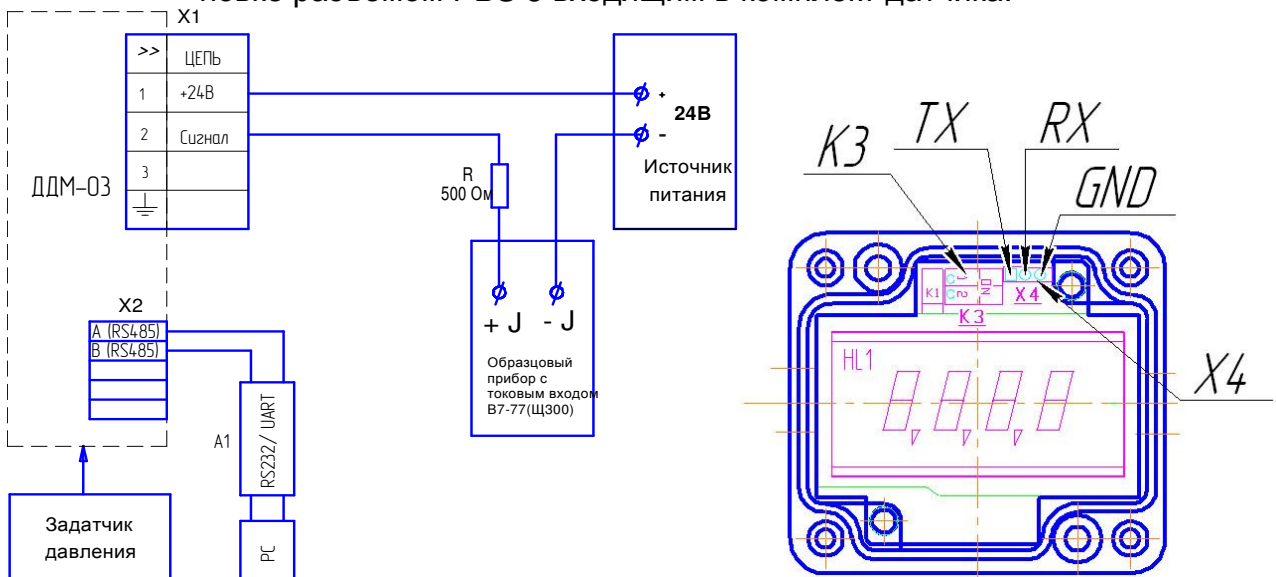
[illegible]

X1

| >> | ЦЕПЬ |
|---|---|
| 1 | +24В |
| 2 | Сигнал |
| 3 | |
| ⏚ | |

ДДМ-03

+
24В
-
Источник питания

R
500 Ом

+ J
- J

Образцовый прибор с токовым входом В7-77(Щ300)

X2

| A (RS485) |
|---|
| B (RS485) |
| |
| |
| |

A1

RS232/ UART

PC

Задатчик давления

K3
TX
RX
GND

K1
J1
J2
ON
X4
K3

HL1

X4